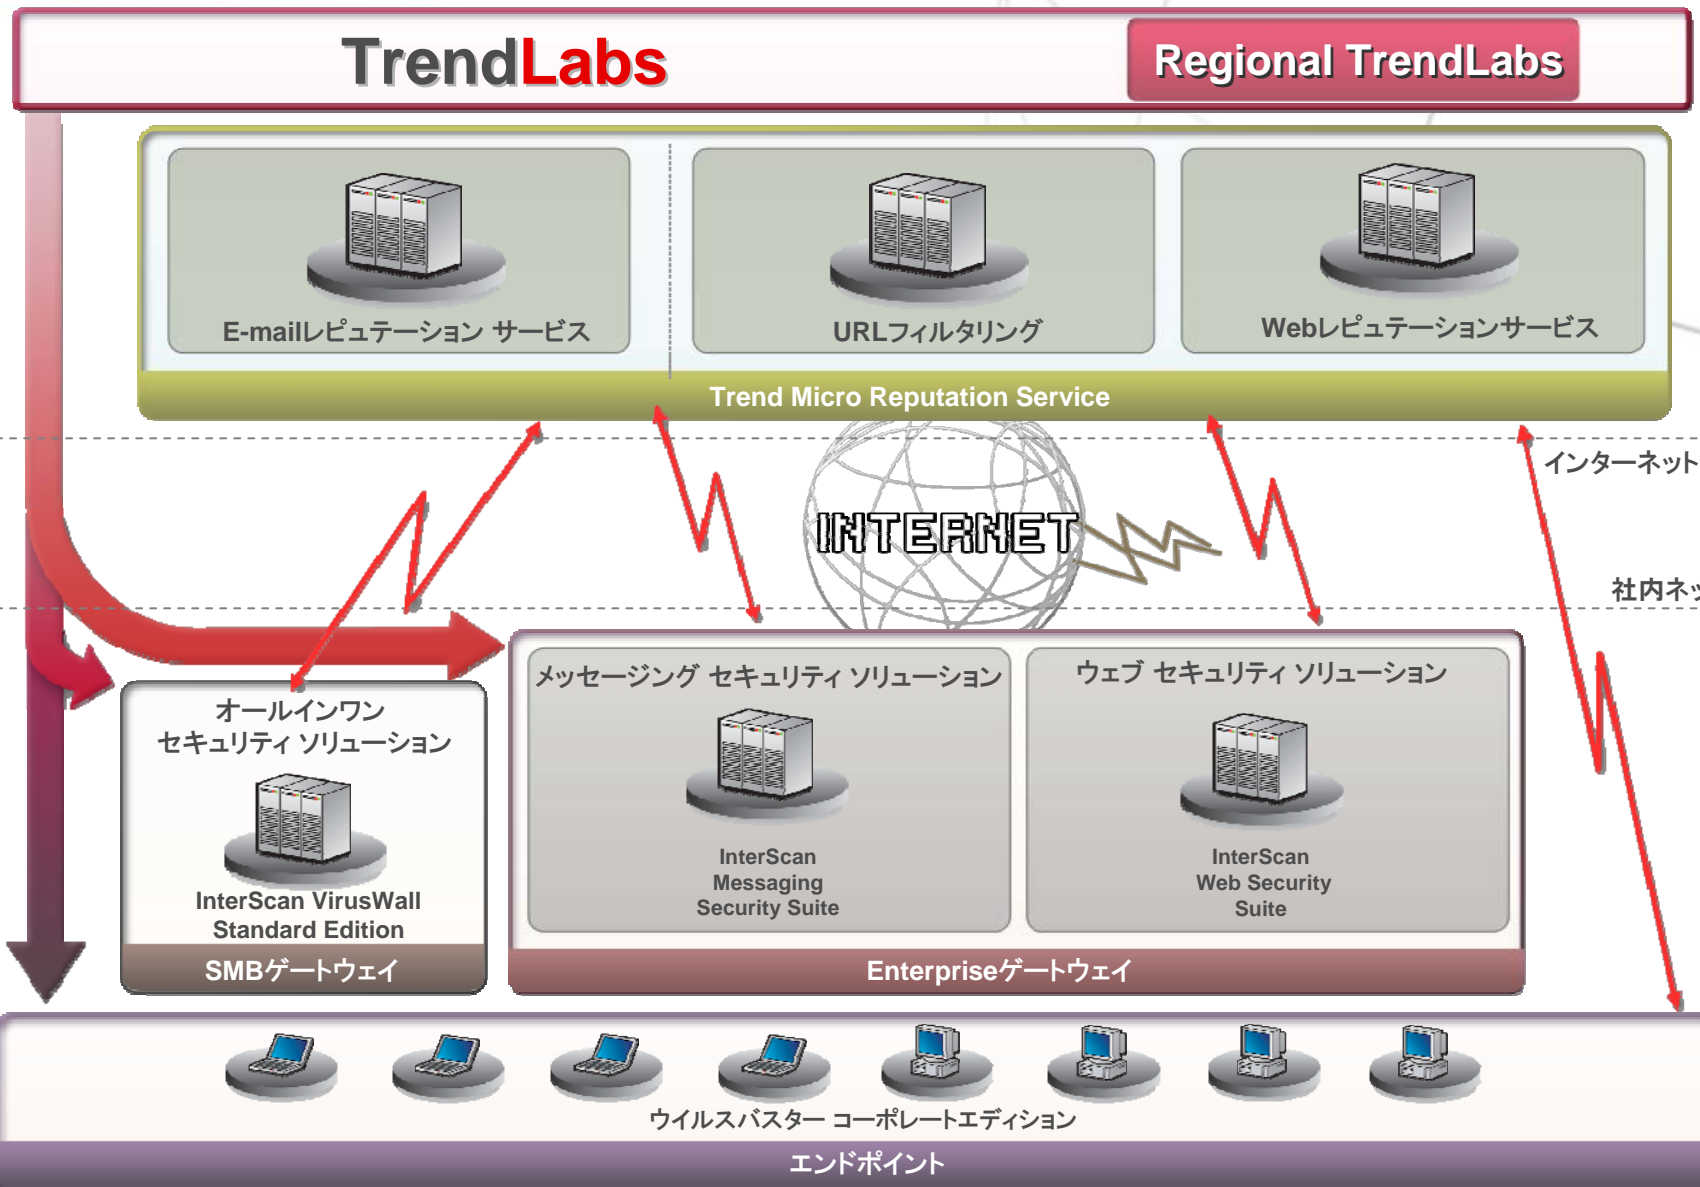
TrendLabs

Regional TrendLabs

E-mailレピュテーション サービス

URLフィルタリング

Webレピュテーションサービス

Trend Micro Reputation Service

インターネット

INTERNET

社内ネッ

メッセージング セキュリティ ソリューション

ウェブ セキュリティ ソリューション

オールインワン セキュリティ ソリューション

InterScan Messaging Security Suite

InterScan Web Security Suite

InterScan VirusWall Standard Edition

SMBゲートウェイ

Enterpriseゲートウェイ

ウイルスバスター コーポレートエディション

エンドポイント